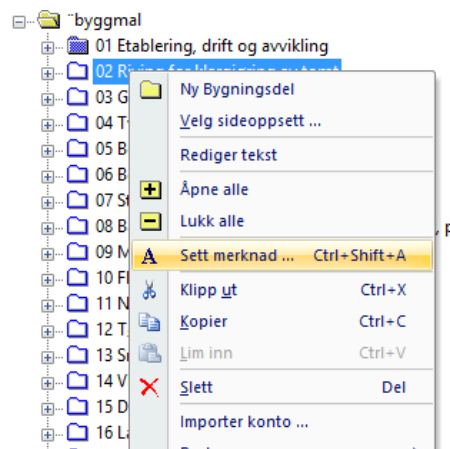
"byggmal
01 Etablering, drift og avvikling
02 Riving for klargjøring av tomt
03 G
04 T
05 B
06 B
07 S
08 B
09 M
10 F
11 N
12 T
13 S
14 V
15 D
16 L

Ny Bygningsdel
Velg sideoppsett ...
Rediger tekst
Åpne alle
Lukk alle
Sett merknad ... Ctrl+Shift+A
Klipp ut Ctrl+X
Kopier Ctrl+C
Lim inn Ctrl+V
Slett Del
Importer konto ...
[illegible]